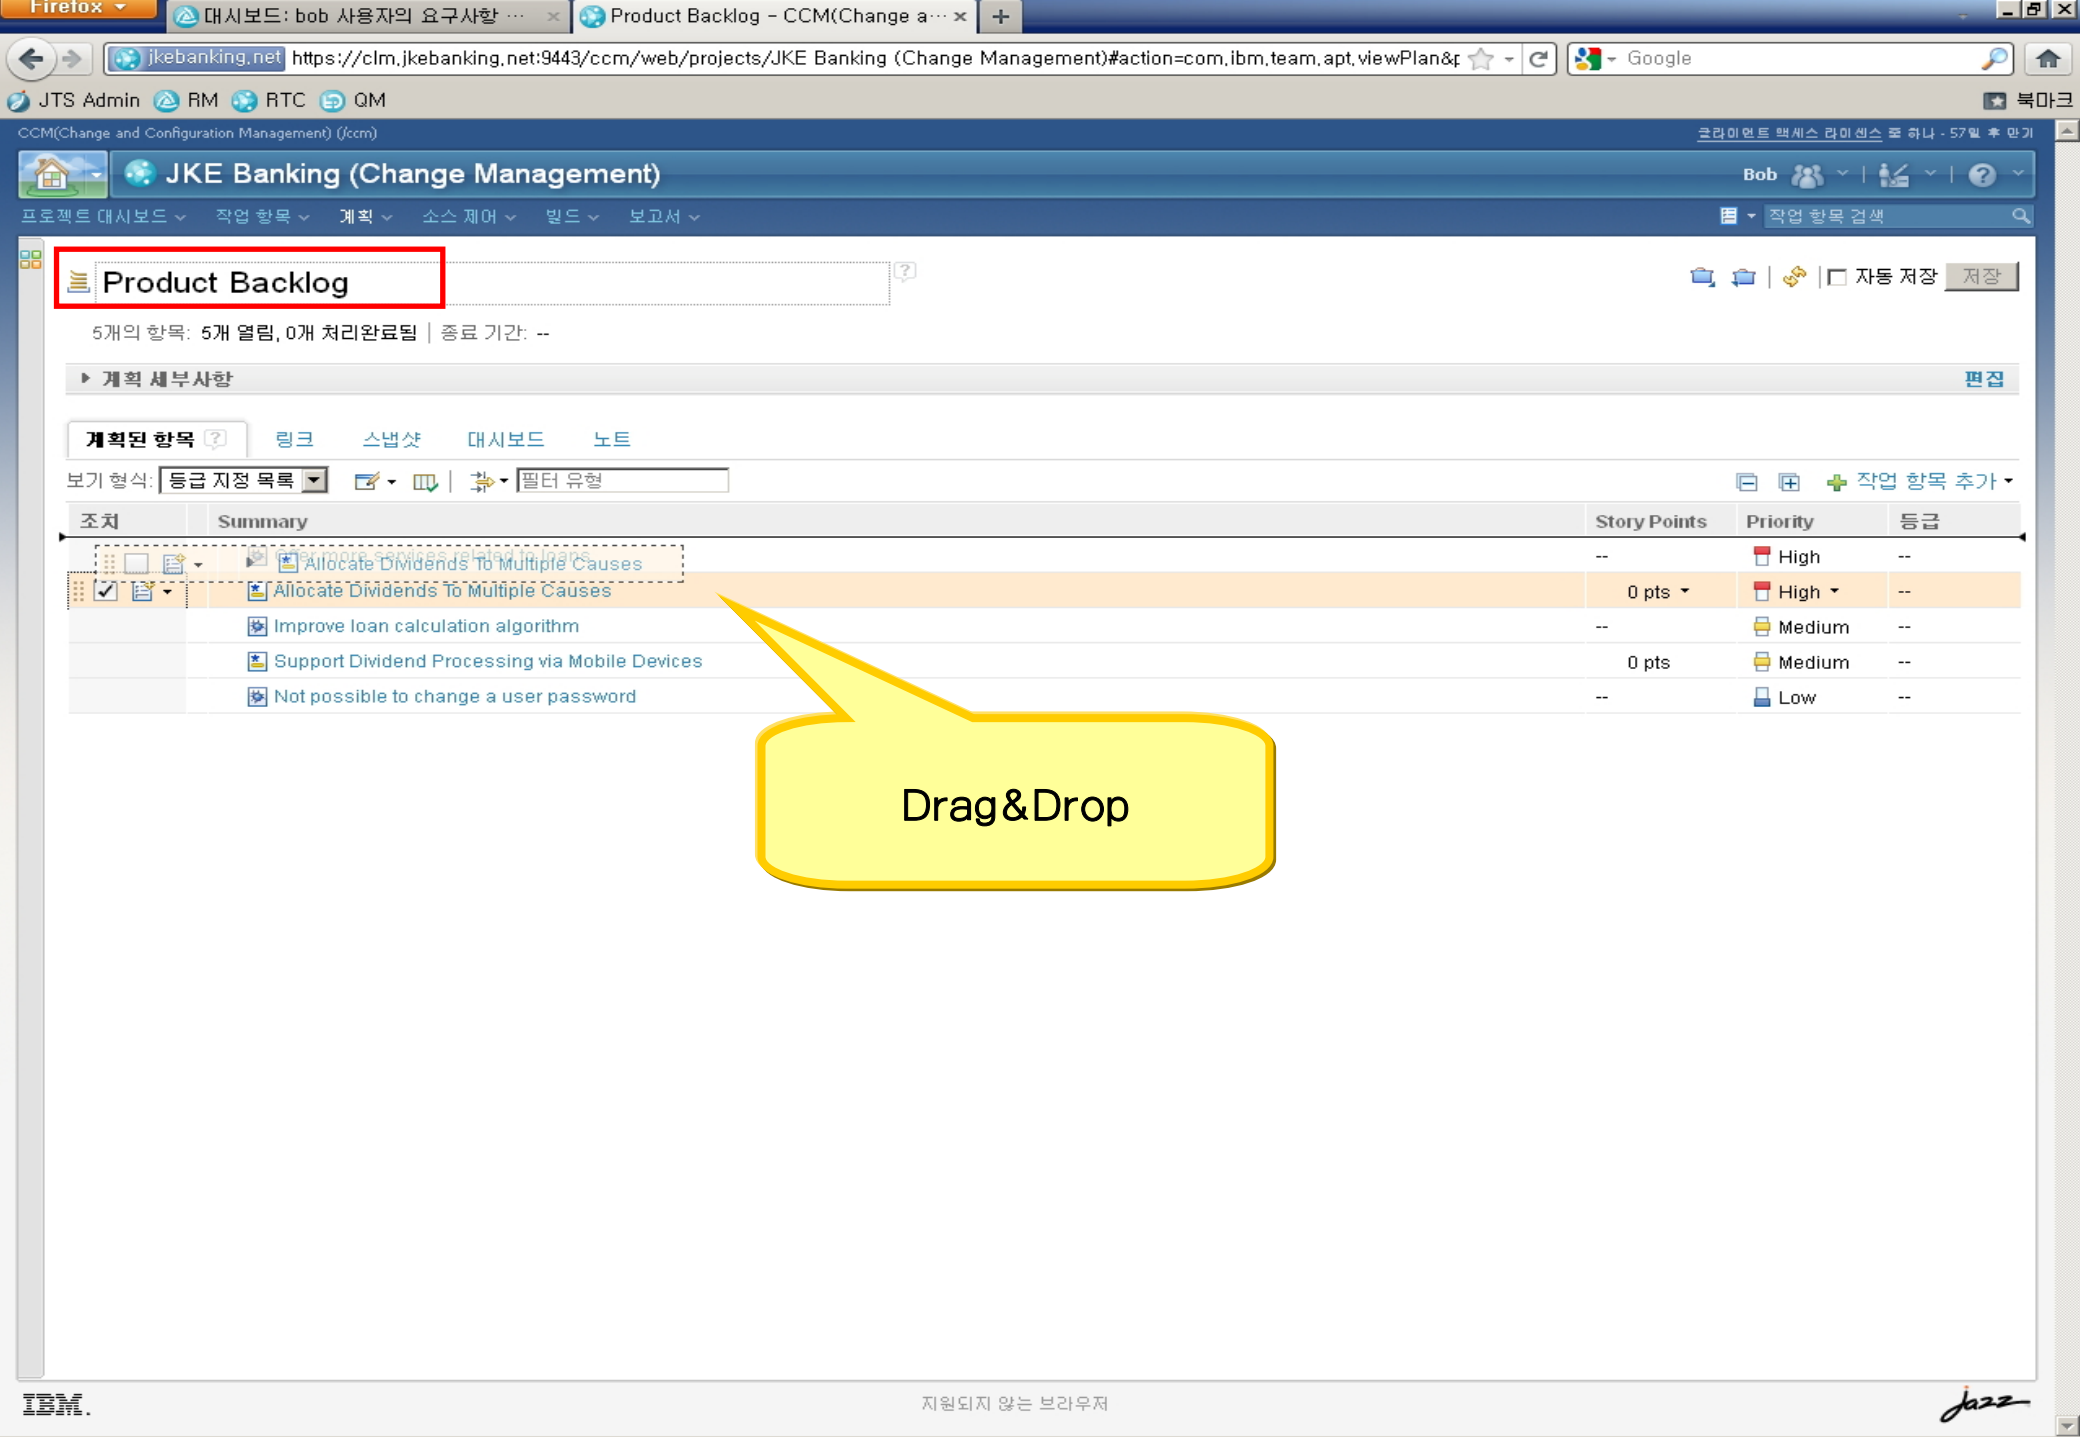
Firefox
대시보드: bob 사용자의 요구사항 ...
Product Backlog - CCM(Change a...
+

jkebanking.net https://clm.jkebanking.net:9443/ccm/web/projects/JKE Banking (Change Management)#action=com.ibm.team.apt.viewPlan&
Google

JTS Admin RM RTC QM
북마크

CCM(Change and Configuration Management) (/ccm)
클라이언트 액세스 라이센스 중 하나 - 57일 후 만기

JKE Banking (Change Management)
Bob

프로젝트 대시보드 작업 항목 계획 소스 제어 빌드 보고서
작업 항목 검색

Product Backlog
자동 저장 저장

5개의 항목: 5개 열림, 0개 처리완료됨 | 종료 기간: --

계획 세부사항
편집

계획된 항목 링크 스냅샷 대시보드 노트

보기 형식: 등급 지정 목록
필터 유형
작업 항목 추가

| 조치 | Summary | Story Points | Priority | 등급 |
|---|---|---|---|---|
| | Offer more services related to loans / Allocate Dividends To Multiple Causes | -- | High | -- |
| | Allocate Dividends To Multiple Causes | 0 pts | High | -- |
| | Improve loan calculation algorithm | -- | Medium | -- |
| | Support Dividend Processing via Mobile Devices | 0 pts | Medium | -- |
| | Not possible to change a user password | -- | Low | -- |

Drag&Drop

IBM.
지원되지 않는 브라우저
Jazz